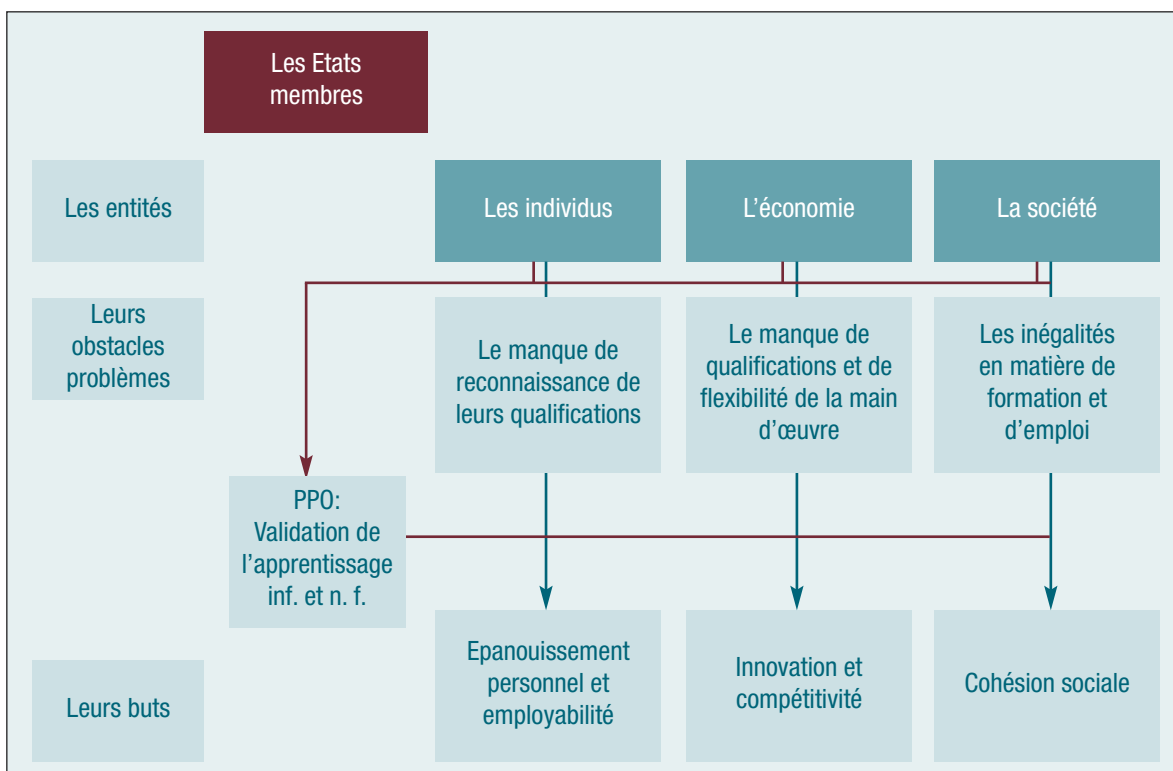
Les Etats membres

Les entités

Les individus

L'économie

La société

Leurs obstacles problèmes

Le manque de reconnaissance de leurs qualifications

Le manque de qualifications et de flexibilité de la main d'œuvre

Les inégalités en matière de formation et d'emploi

PPO: Validation de l'apprentissage inf. et n. f.

Leurs buts

Epanouissement personnel et employabilité

Innovation et compétitivité

Cohésion sociale